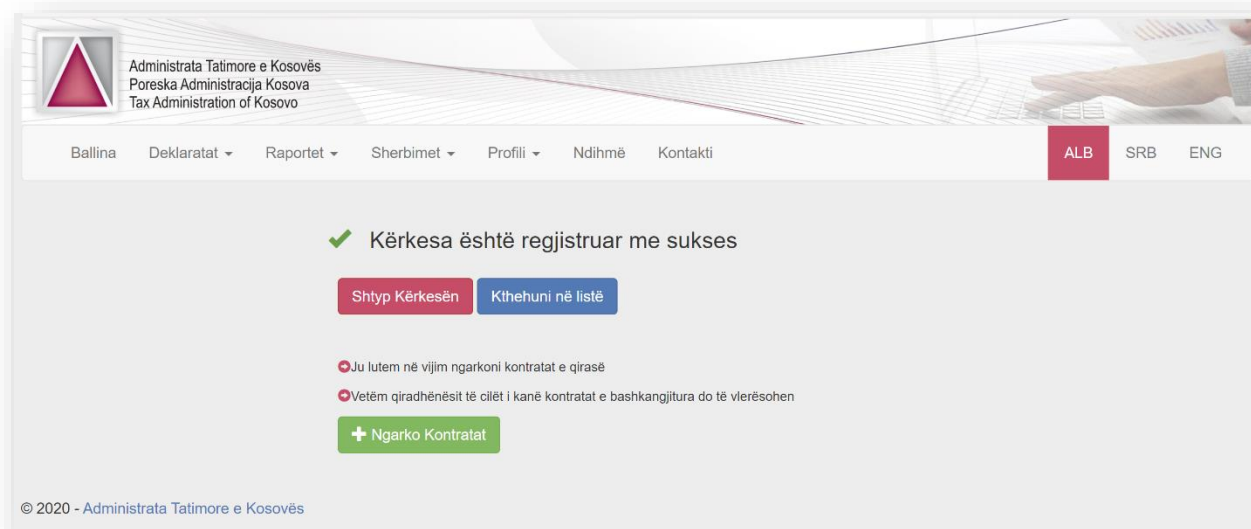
Administrata Tatimore e Kosovës
Poreska Administracija Kosova
Tax Administration of Kosovo

Ballina Deklaratat Raportet Sherbimet Profili Ndihmë Kontakti ALB SRB ENG

Kërkesa është regjistruar me sukses

Shtyp Kërkesën Kthehuni në listë

Ju lutem në vijim ngarkoni kontratat e qirasë

Vetëm qiradhënësit të cilët i kanë kontratat e bashkangjitura do të vlerësohen

Ngarko Kontratat

© 2020 - Administrata Tatimore e Kosovës